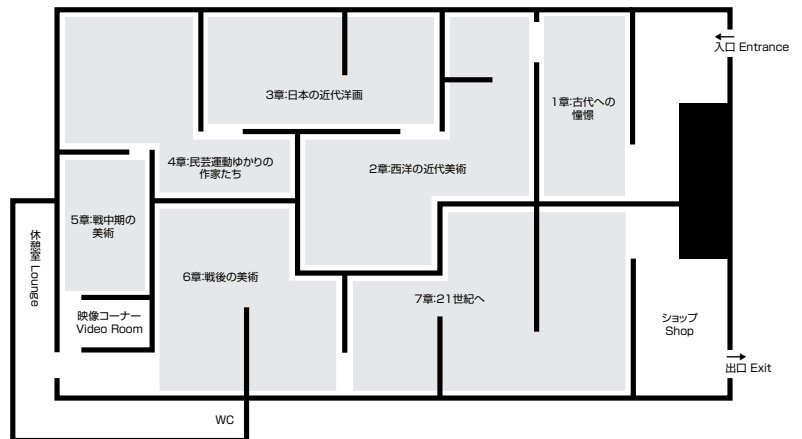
入口 Entrance

3章:日本の近代洋画

1章:古代への憧憬

4章:民芸運動ゆかりの作家たち

2章:西洋の近代美術

5章:戦中期の美術

休憩室 Lounge

6章:戦後の美術

7章:21世紀へ

映像コーナー Video Room

ショップ Shop

出口 Exit

WC